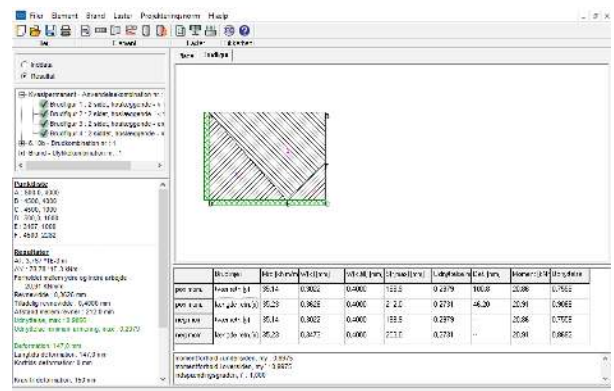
Filer Element Brand Laster Projekteringsprogram Hjälp

Ny Element Laster Brottlinjer

Indata
Resultat

Kvastpermanent - Anvendelsekombination nr 1
Brottfigur 1: 2 sidor, hoeiluggande
Brottfigur 2: 2 sidor, hoeiluggande
Brottfigur 3: 2 sidor, hoeiluggande
Brottfigur 4: 2 sidor, hoeiluggande
6. Ob - Brottkombination nr 1
Brand - Utyttekombination nr 1

Plan Brottlinje

Punktdata
A: 5000, 0000
B: 4000, 4000
C: 4000, 1000
D: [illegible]
E: 2497, 1000
F: 4500, 2250

Resultater
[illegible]
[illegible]
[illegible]
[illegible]
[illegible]
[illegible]
Utnyttelse, max: 0,9650
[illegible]

Deformation: 147,0 mm
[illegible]
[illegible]

| | Brottlinje | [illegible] | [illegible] | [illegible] | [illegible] | Utnyttelse | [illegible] | Moment | Utnyttelse |
|---|---|---|---|---|---|---|---|---|---|
| pos mom | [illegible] | 35,14 | 0,3022 | 0,4000 | 153,5 | 0,2379 | 100,8 | 20,86 | 0,7565 |
| pos mom | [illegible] | 35,29 | 0,3628 | 0,4000 | 220 | 0,2731 | 46,20 | 20,91 | 0,9665 |
| neg mom | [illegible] | 35,14 | 0,3022 | 0,4000 | 153,5 | 0,2379 | -- | 20,86 | 0,7565 |
| neg mom | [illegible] | 35,29 | 0,3477 | 0,4000 | 220,0 | 0,2731 | -- | 20,91 | 0,9662 |

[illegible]: 0,9675
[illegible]: 0,9675
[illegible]: 1,000